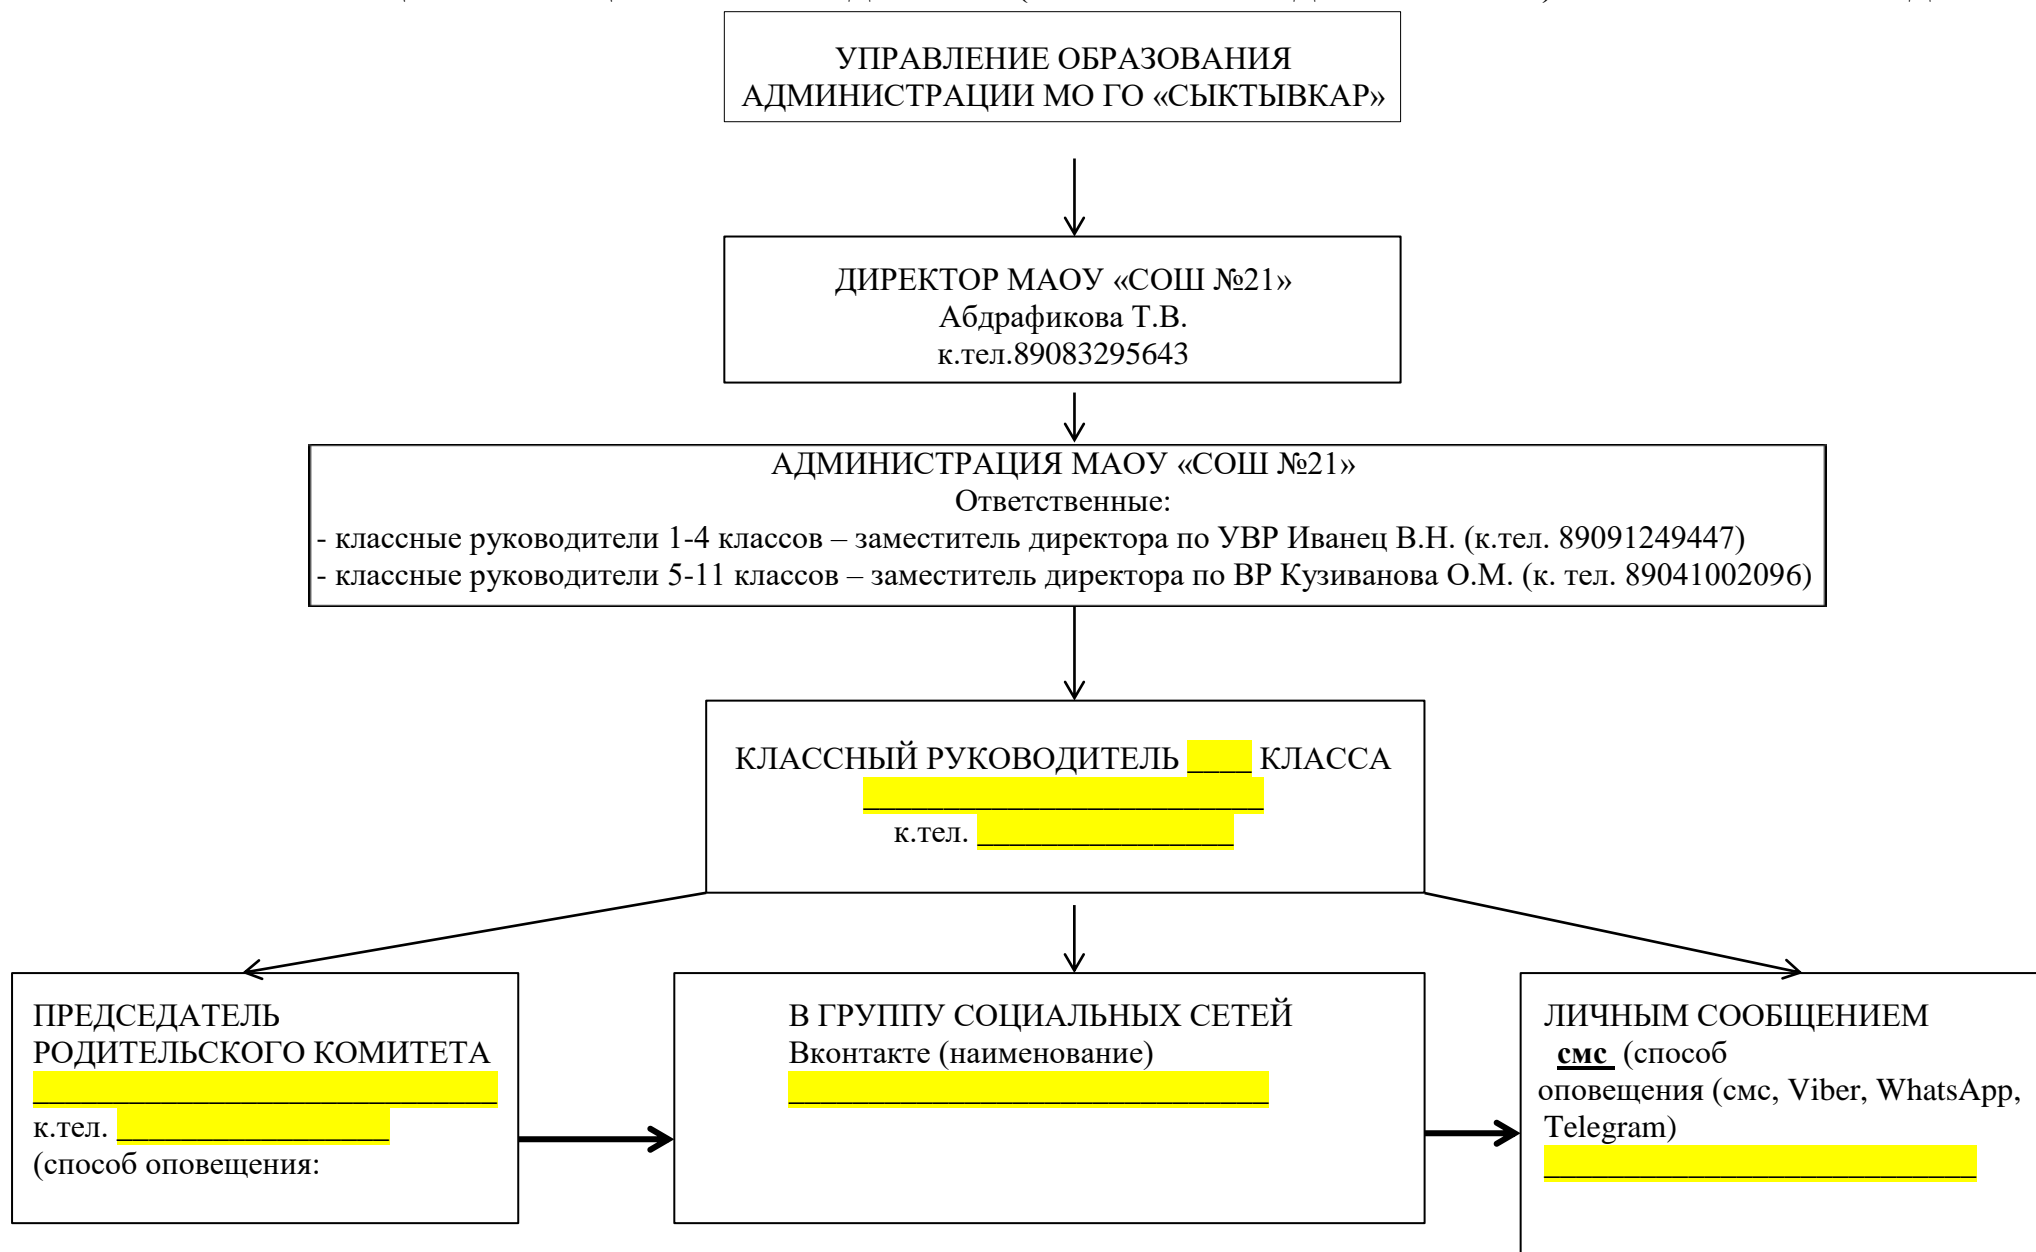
УПРАВЛЕНИЕ ОБРАЗОВАНИЯ АДМИНИСТРАЦИИ МО ГО «СЫКТЫВКАР»

ДИРЕКТОР МАОУ «СОШ №21»
Абдрафикова Т.В.
к.тел.89083295643

АДМИНИСТРАЦИЯ МАОУ «СОШ №21»
Ответственные:
- классные руководители 1-4 классов – заместитель директора по УВР Иванец В.Н. (к.тел. 89091249447)
- классные руководители 5-11 классов – заместитель директора по ВР Кузиванова О.М. (к. тел. 89041002096)

КЛАССНЫЙ РУКОВОДИТЕЛЬ ____ КЛАССА
___________________________
к.тел. _________________

ПРЕДСЕДАТЕЛЬ РОДИТЕЛЬСКОГО КОМИТЕТА
_______________________________
к.тел. __________________
(способ оповещения:

В ГРУППУ СОЦИАЛЬНЫХ СЕТЕЙ
Вконтакте (наименование)
________________________________

ЛИЧНЫМ СООБЩЕНИЕМ
смс (способ оповещения (смс, Viber, WhatsApp, Telegram)
_____________________________